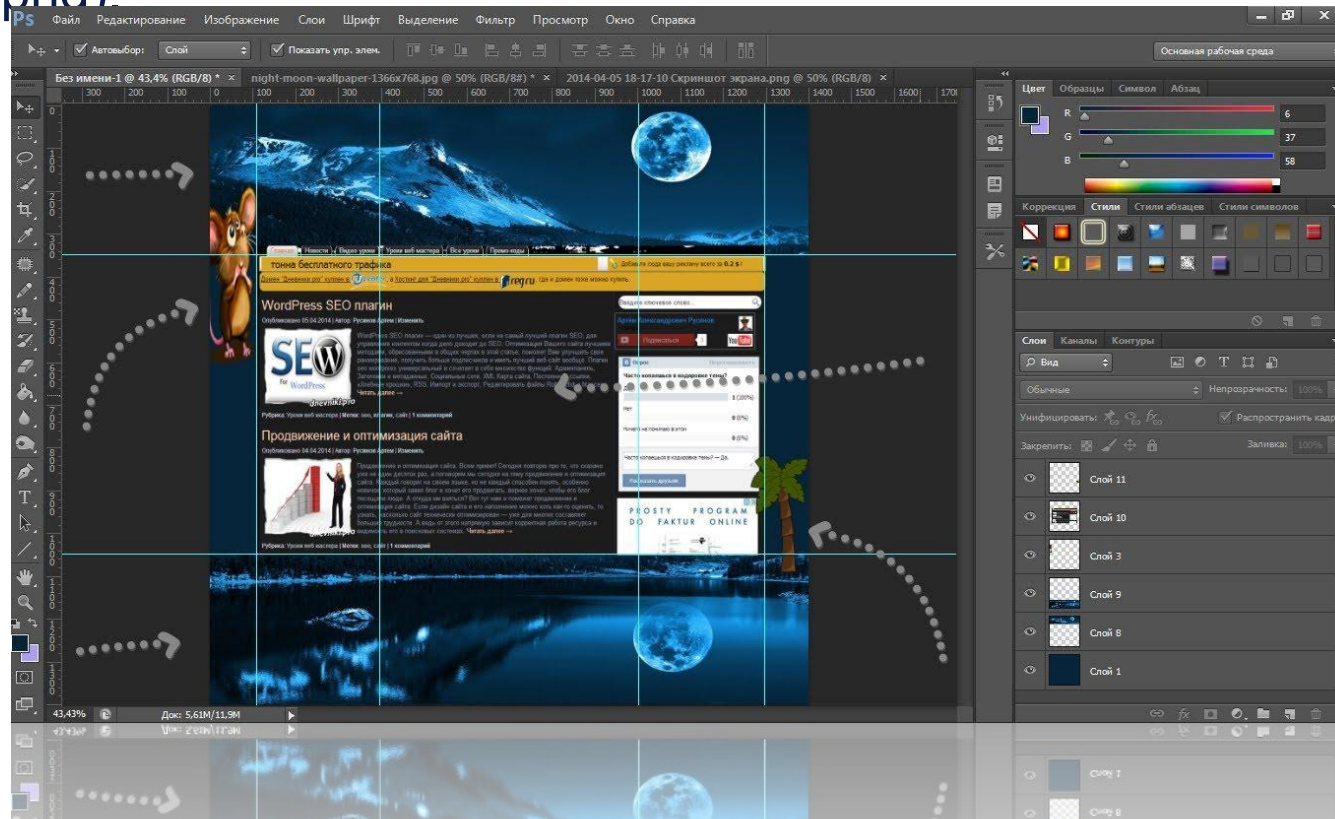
Ps Файл Редактирование Изображение Слои Шрифт Выделение Фильтр Просмотр Окно Справка

Автовыбор: Слой Показать упр. элем.

Основная рабочая среда

Без имени-1 @ 43,4% (RGB/8) * × night-moon-wallpaper-1366x768.jpg @ 50% (RGB/8#) * × 2014-04-05 18-17-10 Скриншот экрана.png @ 50% (RGB/8) ×

Цвет Образцы Символ Абзац

R 6
G 37
B 58

Коррекция Стили Стили абзацев Стили символов

Слои Каналы Контуры

Вид

Обычные Непрозрачность: 100%

Унифицировать: Распространить кадр

Закрепить: Заливка: 100%

Слой 11
Слой 10
Слой 3
Слой 9
Слой 8
Слой 1

тонна бесплатного трафика

WordPress SEO плагин

SEO for WordPress

Продвижение и оптимизация сайта

Читать далее →

PROSTY PROGRAM DO FAKTUR ONLINE

Подписаться

43,43% Док: 5,61M/11,9M